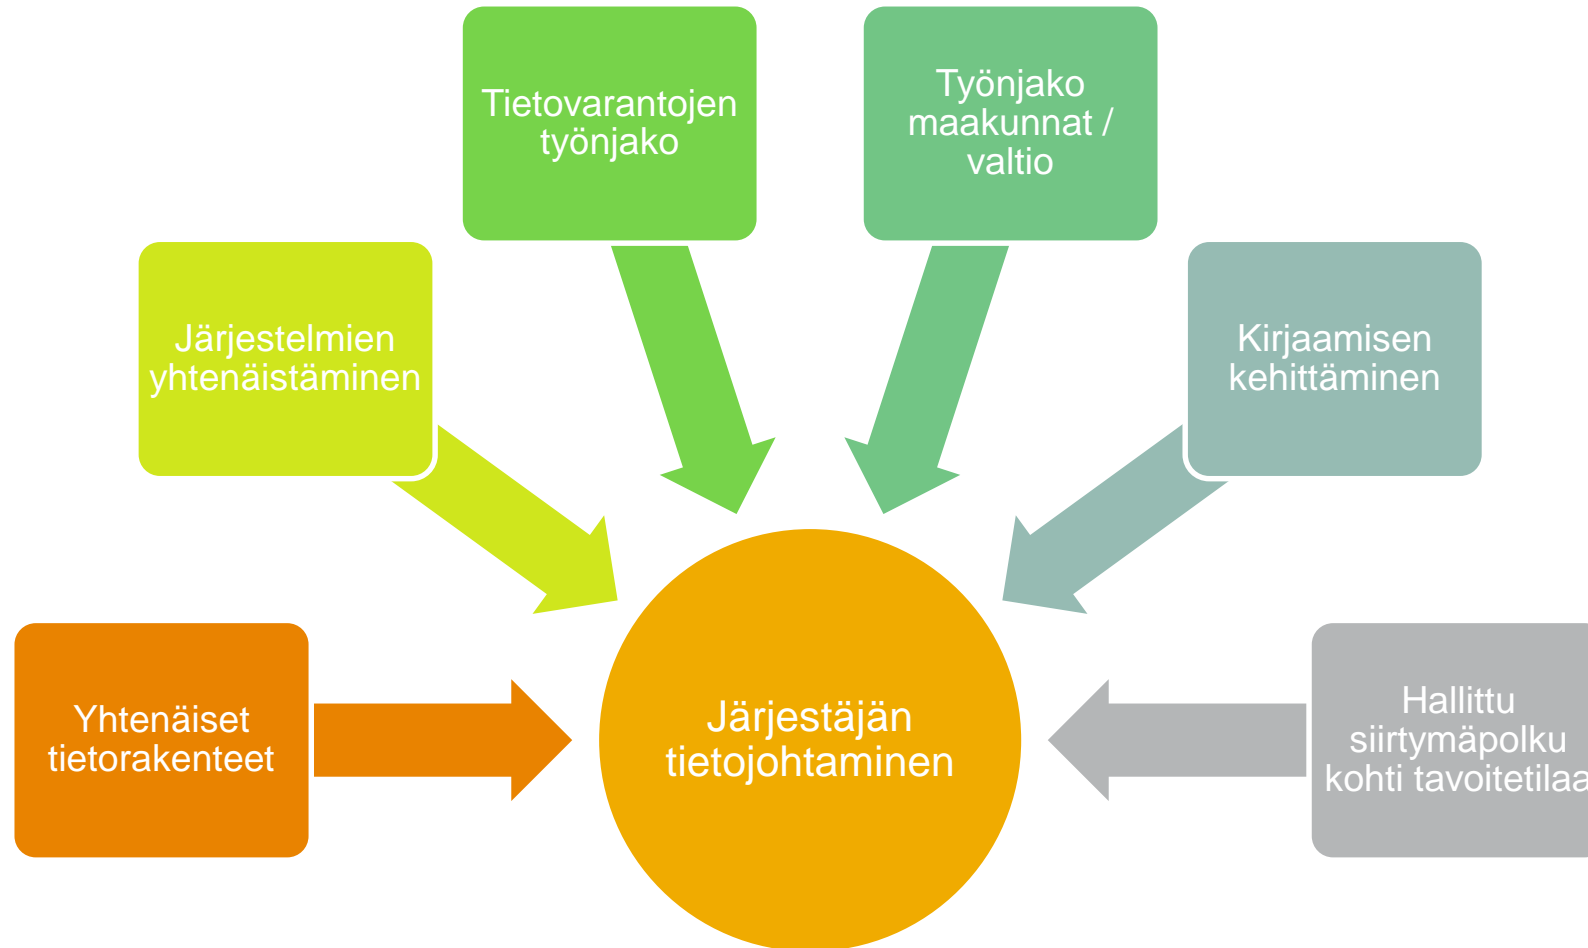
Tietovarantojen työnjako

Työnjako maakunnat / valtio

Järjestelmien yhtenäistäminen

Kirjaamisen kehittäminen

Yhtenäiset tietorakenteet

Järjestäjän tietojohtaminen

Hallittu siirtymäpolku kohti tavoitetilaa